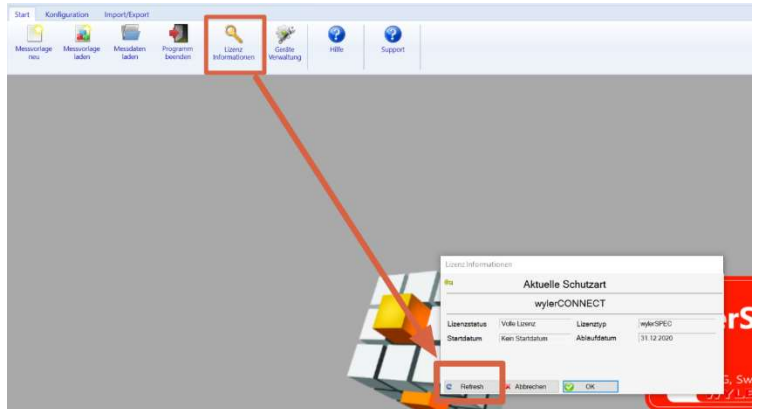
Start Konfiguration Import/Export

Messvorlage neu
Messvorlage laden
Messdaten laden
Programm beenden
Lizenz Informationen
Geräte Verwaltung
Hilfe
Support

Lizenz Informationen

Aktuelle Schutzart

wylerCONNECT

| Lizenzstatus | Volle Lizenz | Lizenztyp | wylerSPEC |
|---|---|---|---|
| Startdatum | Kein Startdatum | Ablaufdatum | 31.12.2020 |

Refresh
Abbrechen
OK

erS
G, Sw